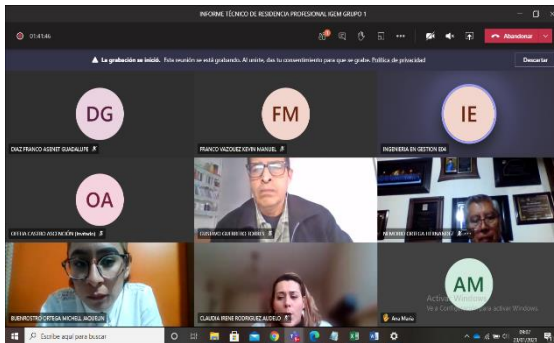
INFORME TÉCNICO DE RESIDENCIA PROFESIONAL IGEM GRUPO 1

01:41:46

Abandonar

La grabación se inició. Esta sesión se está grabando. Al unirte, das tu consentimiento para que se grabe. Política de privacidad

Descartar

DG

DIAZ FRANCO ASENET GUADALUPE

FM

FRANCO VAZQUEZ KEVIN MANUEL

IE

INGENIERIA EN GESTION EM

OA

OFELIA CASTRO ASCENCIÓN (Invitado)

EUSEBIO GUERRERO TORRES

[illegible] ORTEGA HERNANDEZ

BUENROSTRO ORTEGA MICHELL JAQUELIN

CLAUDIA IRENE RODRIGUEZ AUDELO

AM

Ana Maria

Activar Windows
Ve a Configuración para activar Windows.

Escribe aquí para buscar

09:07
23/07/2021